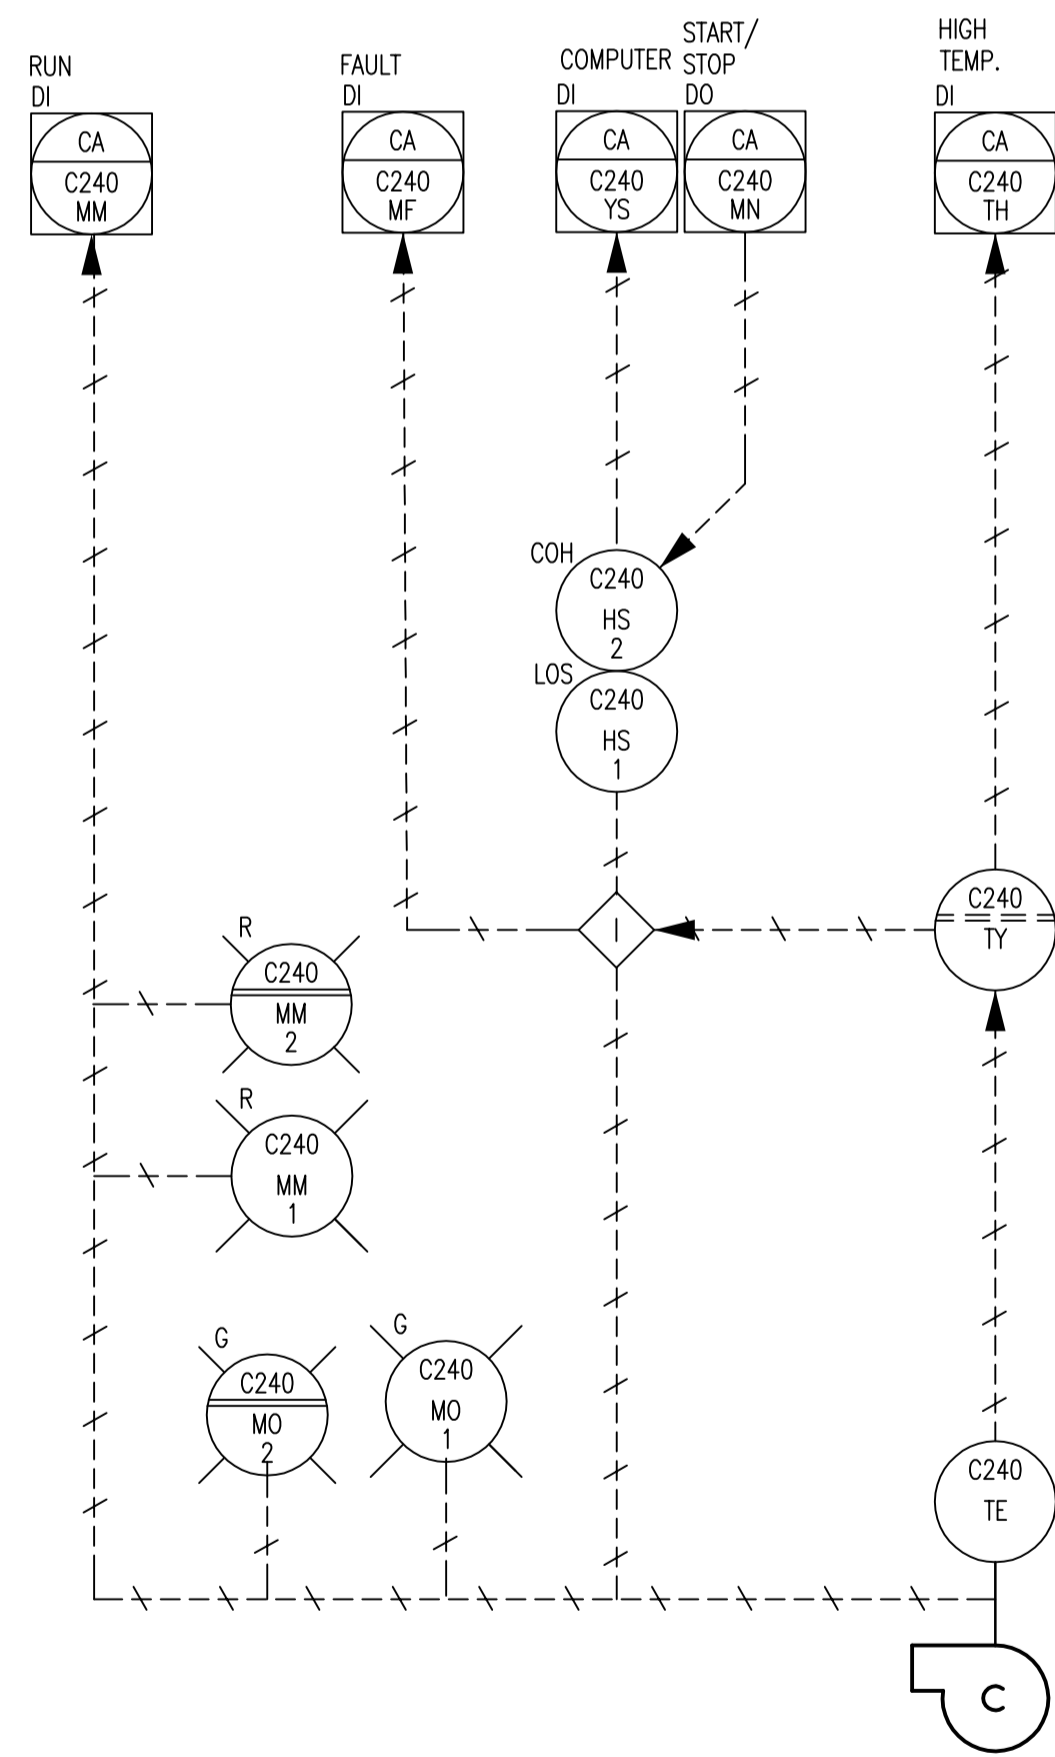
RUN
DI
CA
C240
MM

FAULT
DI
CA
C240
MF

COMPUTER
DI
CA
C240
YS

START/
STOP
DO
CA
C240
MN

HIGH
TEMP.
DI
CA
C240
TH

COH
C240
HS
2

LOS
C240
HS
1

I

C240
TY

R
C240
MM
2

R
C240
MM
1

G
C240
MO
2

G
C240
MO
1

C240
TE

C